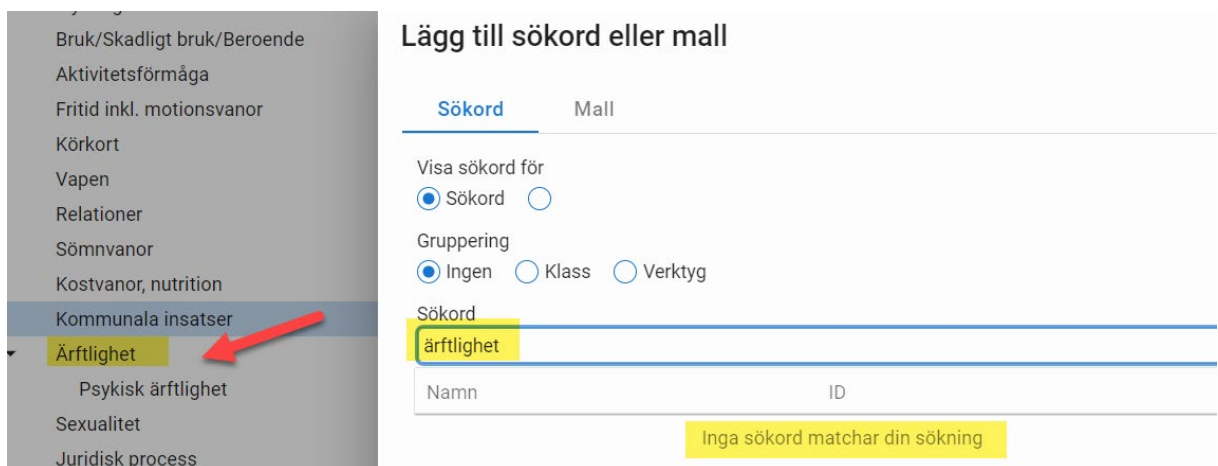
Bruk/Skadligt bruk/Beroende
Aktivitetsförmåga
Fritid inkl. motionsvanor
Körkort
Vapen
Relationer
Sömnvanor
Kostvanor, nutrition
Kommunala insatser
Ärftlighet
Psykisk ärftlighet
Sexualitet
Juridisk process

Lägg till sökord eller mall

Sökord
Mall

Visa sökord för
Sökord

Gruppering
Ingen
Klass
Verktyg

Sökord
ärftlighet

| Namn | ID |
|---|---|

Inga sökord matchar din sökning